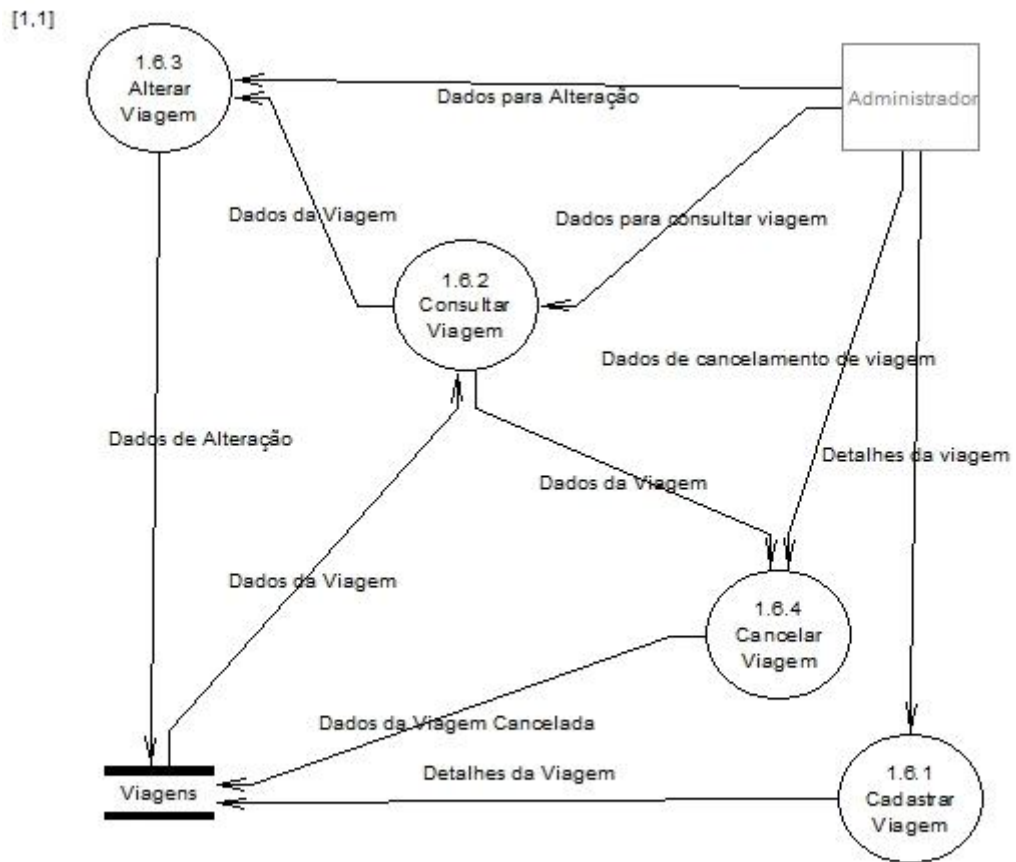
[1,1]

1.6.3
Alterar
Viagem

Dados para Alteração

Administrador

Dados da Viagem

Dados para consultar viagem

1.6.2
Consultar
Viagem

Dados de cancelamento de viagem

Dados de Alteração

Detalhes da viagem

Dados da Viagem

Dados da Viagem

1.6.4
Cancelar
Viagem

Dados da Viagem Cancelada

Detalhes da Viagem

Viagens

1.6.1
Cadastrar
Viagem